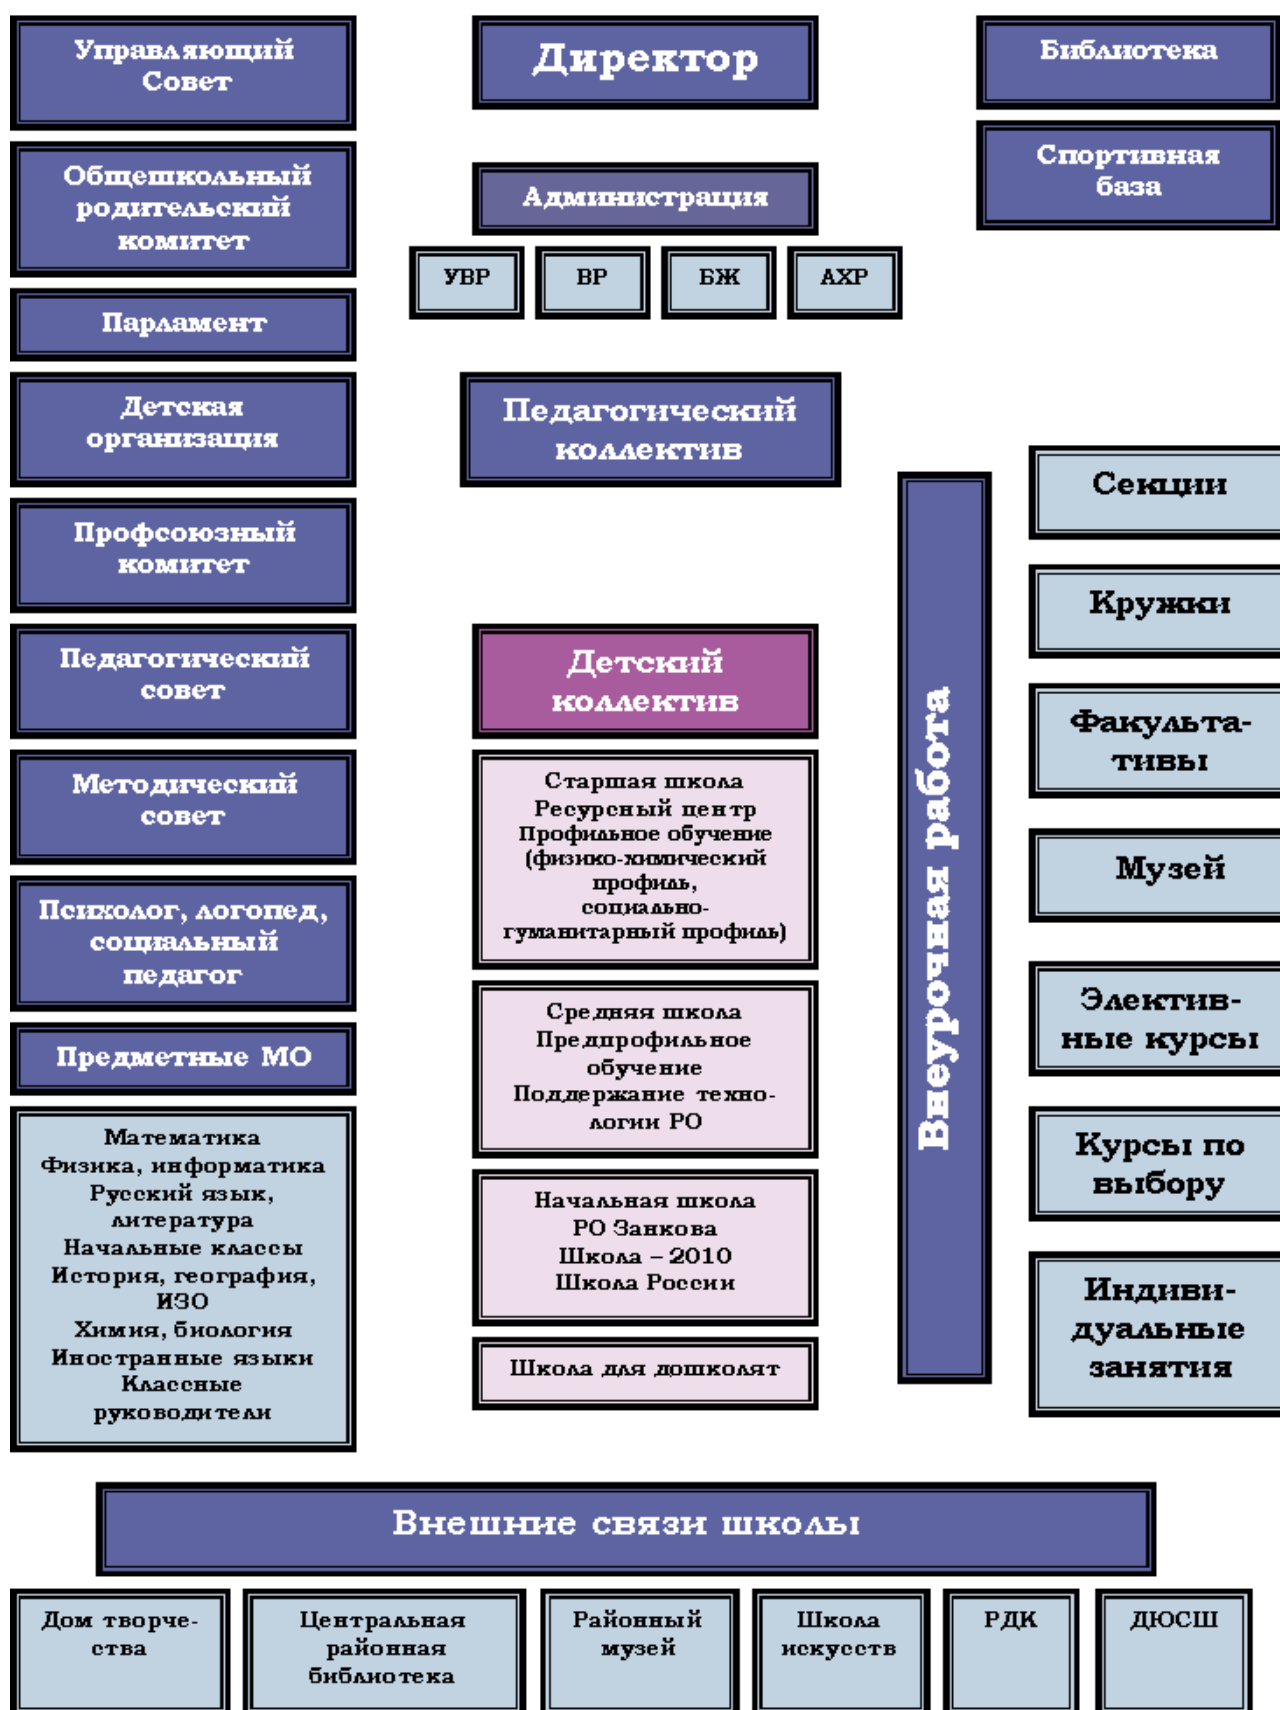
Управляющий Совет

Общешкольный родительский комитет

Парламент

Детская организация

Профсоюзный комитет

Педагогический совет

Методический совет

Психолог, логопед, социальный педагог

Предметные МО

Математика
Физика, информатика
Русский язык, литература
Начальные классы
История, география, ИЗО
Химия, биология
Иностранные языки
Классные руководители

Директор

Администрация

УВР

ВР

БЖ

АХР

Педагогический коллектив

Детский коллектив

Старшая школа
Ресурсный центр
Профильное обучение (физико-химический профиль, социально-гуманитарный профиль)

Средняя школа
Предпрофильное обучение
Поддержание технологии РО

Начальная школа
РО Занкова
Школа – 2010
Школа России

Школа для дошколят

Библиотека

Спортивная база

Внеурочная работа

Секции

Кружки

Факультативы

Музей

Элективные курсы

Курсы по выбору

Индивидуальные занятия

Внешние связи школы

Дом творчества

Центральная районная библиотека

Районный музей

Школа искусств

РДК

ДЮСШ